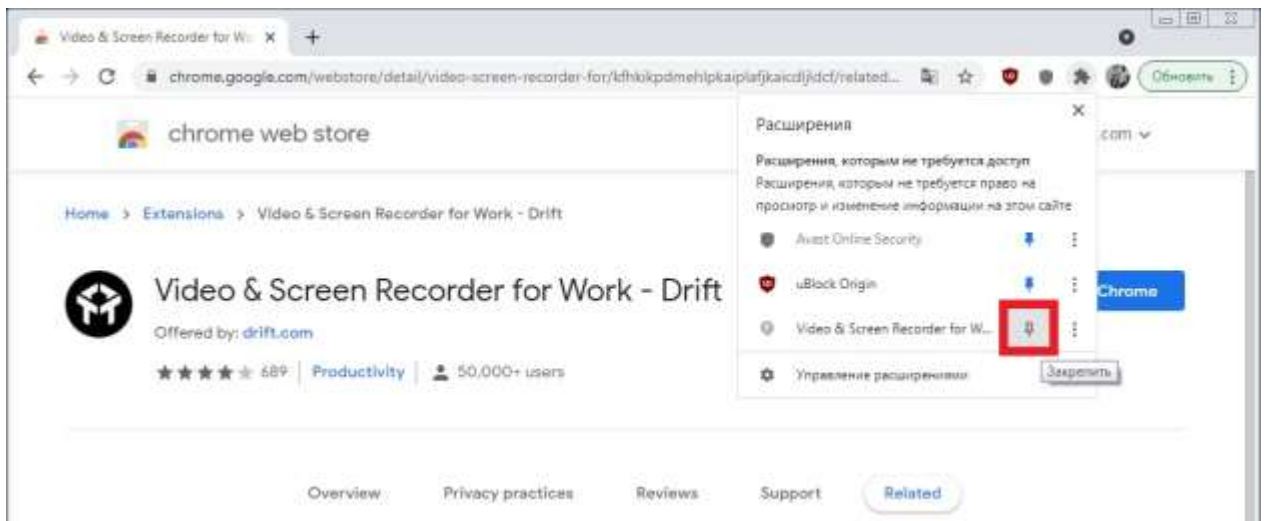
Video & Screen Recorder for W ×
+
chrome.google.com/webstore/detail/video-screen-recorder-for/kfhkikpdmehlpkaiplafjkaicdljdcf/related...
Обновить

chrome web store
.com

Home > Extensions > Video & Screen Recorder for Work - Drift

Video & Screen Recorder for Work - Drift
Offered by: drift.com
689 | Productivity | 50,000+ users

Chrome

Расширения
Расширения, которым не требуется доступ
Расширения, которым не требуется право на просмотр и изменение информации на этом сайте
Avast Online Security
uBlock Origin
Video & Screen Recorder for W...
Управление расширениями
Закрепить

Overview
Privacy practices
Reviews
Support
Related